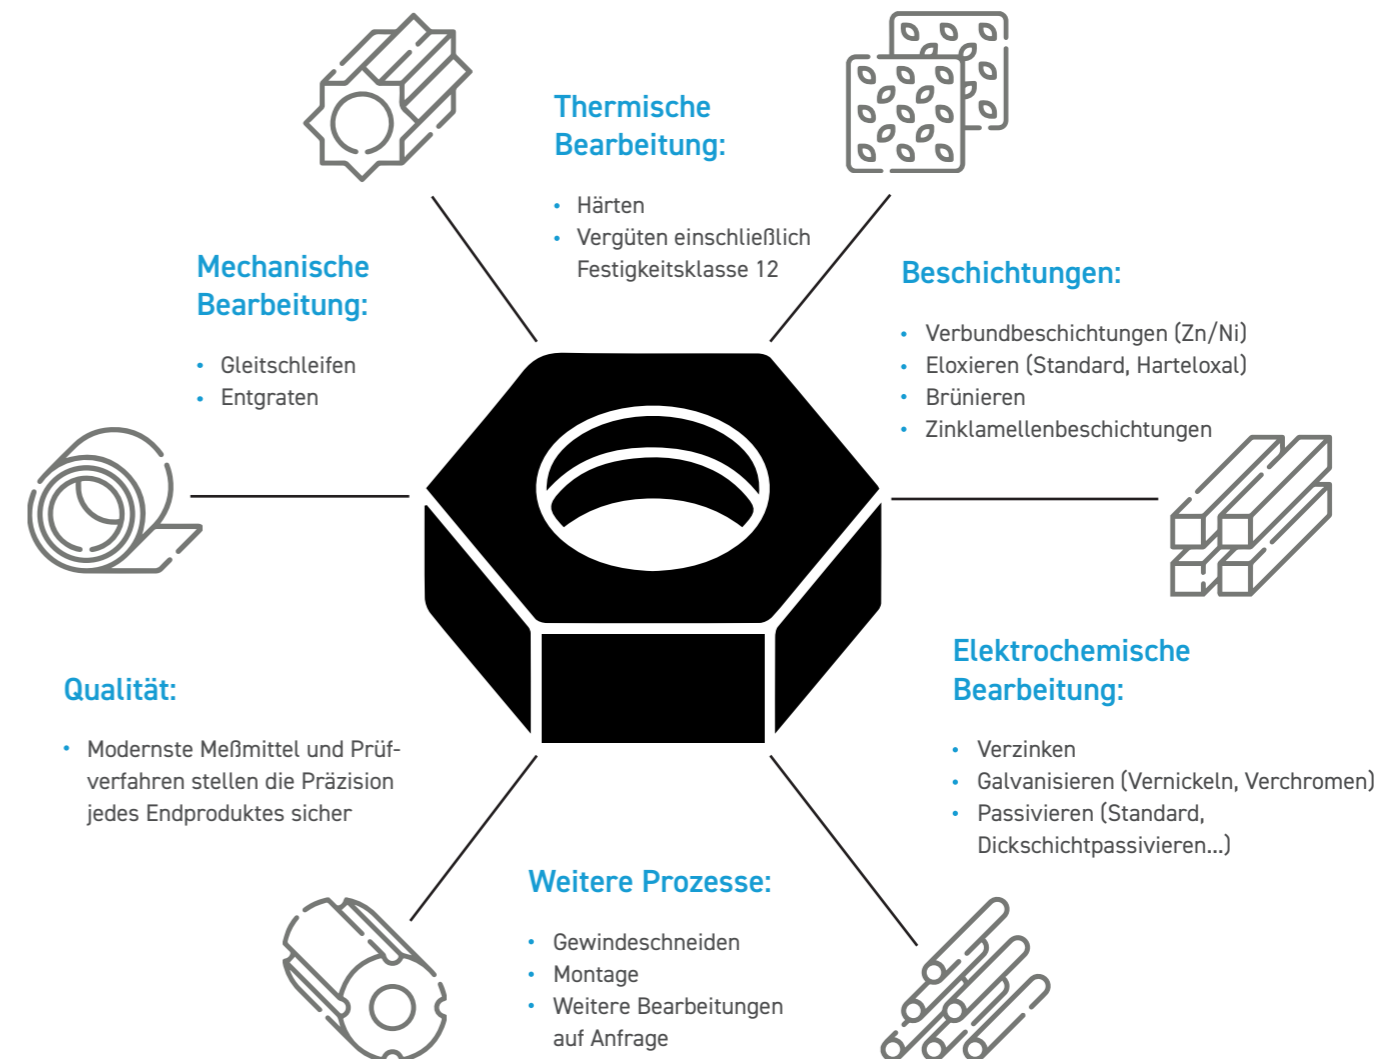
Thermische Bearbeitung:

- Härten
- Vergüten einschließlich Festigkeitsklasse 12

Mechanische Bearbeitung:

- Gleitschleifen
- Entgraten

Beschichtungen:

- Verbundbeschichtungen (Zn/Ni)
- Eloxieren (Standard, Harteloxal)
- Brünieren
- Zinklamellenbeschichtungen

Qualität:

- Modernste Meßmittel und Prüfverfahren stellen die Präzision jedes Endproduktes sicher

Elektrochemische Bearbeitung:

- Verzinken
- Galvanisieren (Vernickeln, Verchromen)
- Passivieren (Standard, Dickschichtpassivieren...)

Weitere Prozesse:

- Gewindeschneiden
- Montage
- Weitere Bearbeitungen auf Anfrage